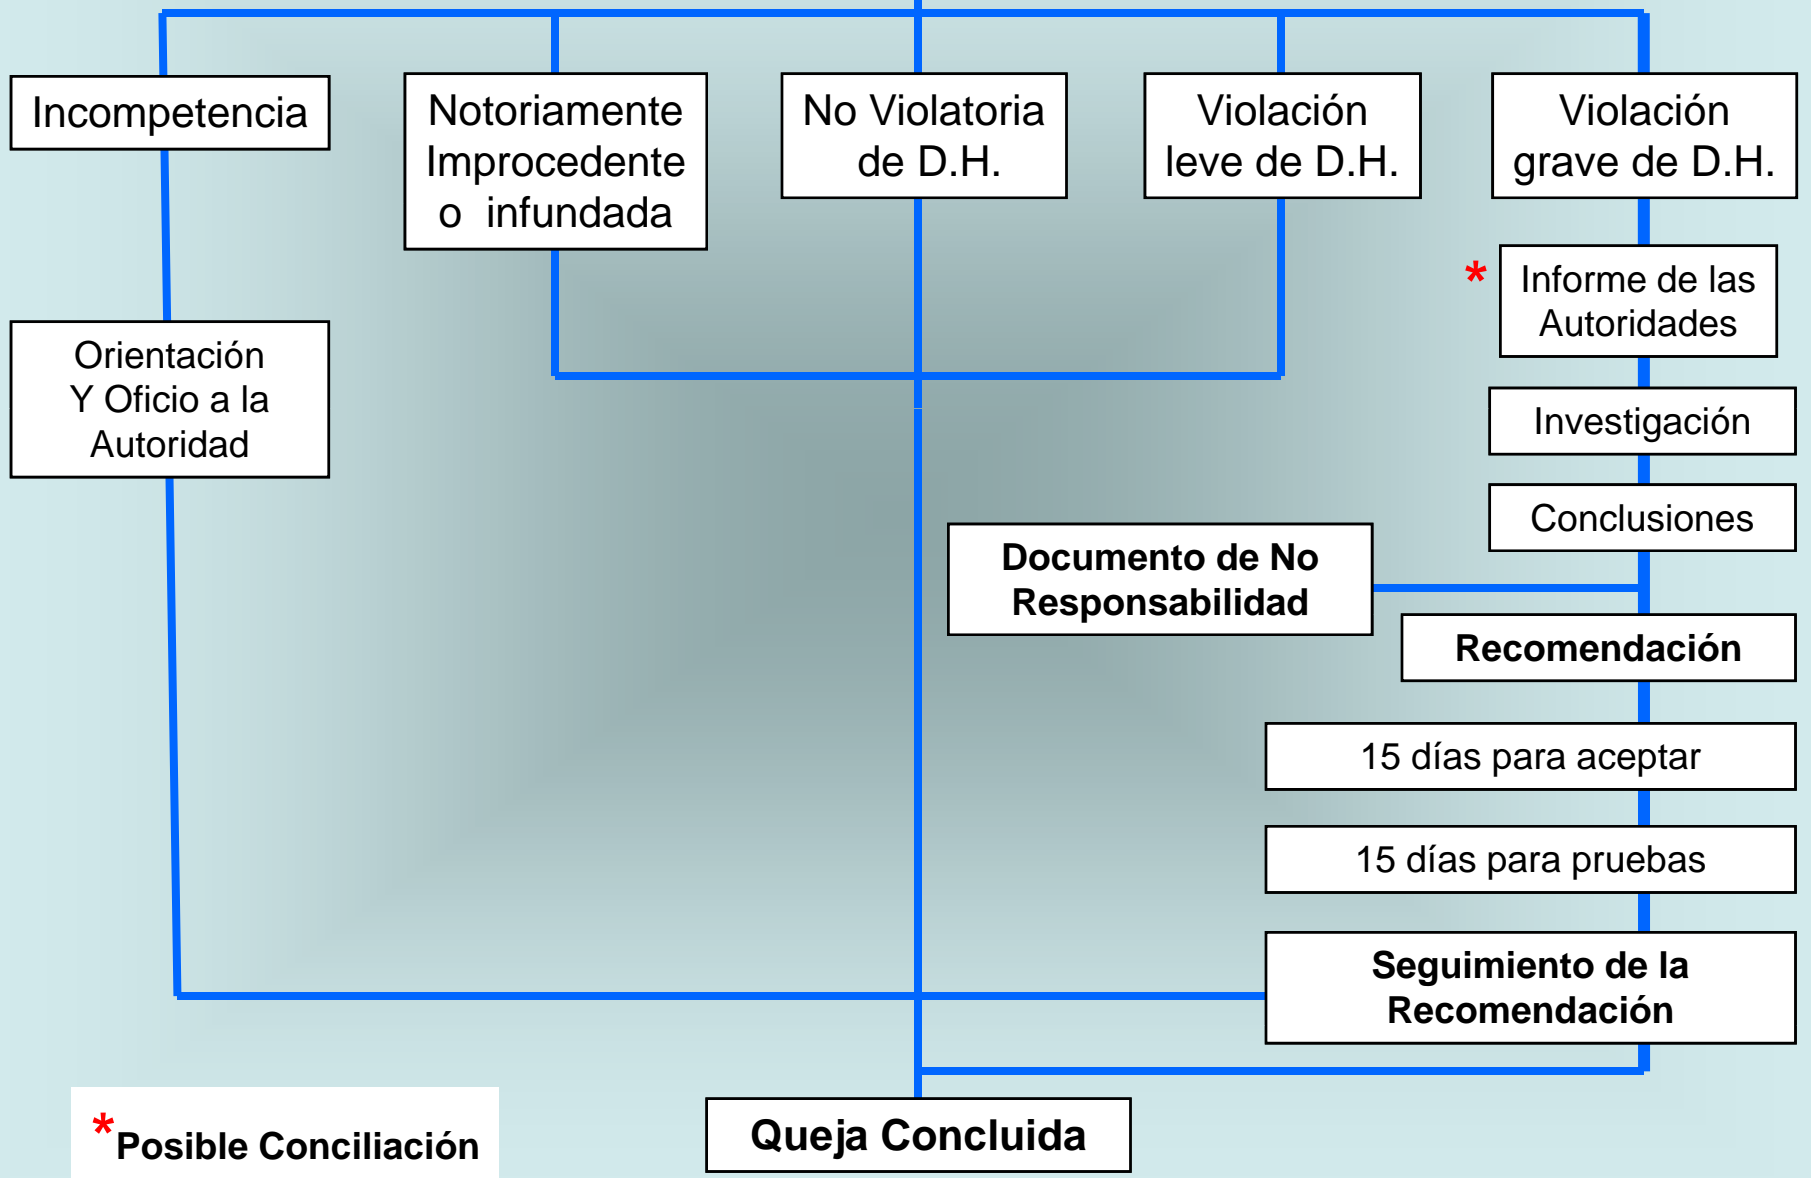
Incompetencia

Notoriamente Improcedente o infundada

No Violatoria de D.H.

Violación leve de D.H.

Violación grave de D.H.

* Informe de las Autoridades

Investigación

Conclusiones

Orientación Y Oficio a la Autoridad

Documento de No Responsabilidad

Recomendación

15 días para aceptar

15 días para pruebas

Seguimiento de la Recomendación

*Posible Conciliación

Queja Concluida